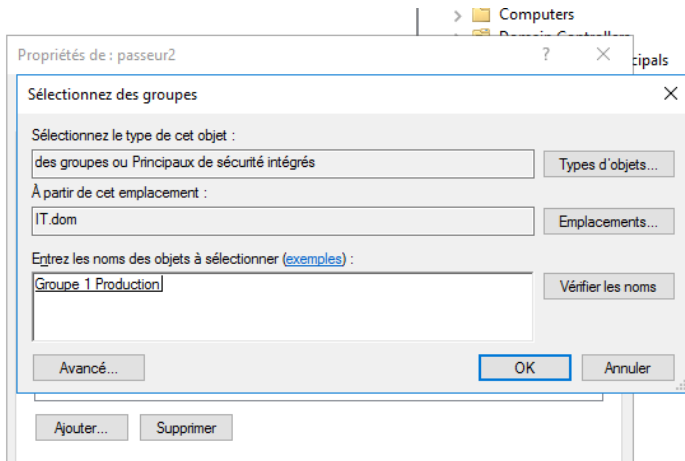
Computers
Domain Controllers
cipals
Propriétés de : passeur2
?
Sélectionnez des groupes
Sélectionnez le type de cet objet :
des groupes ou Principaux de sécurité intégrés
Types d'objets...
À partir de cet emplacement :
IT.dom
Emplacements...
Entrez les noms des objets à sélectionner (exemples) :
Groupe 1 Production
Vérifier les noms
Avancé...
OK
Annuler
Ajouter...
Supprimer